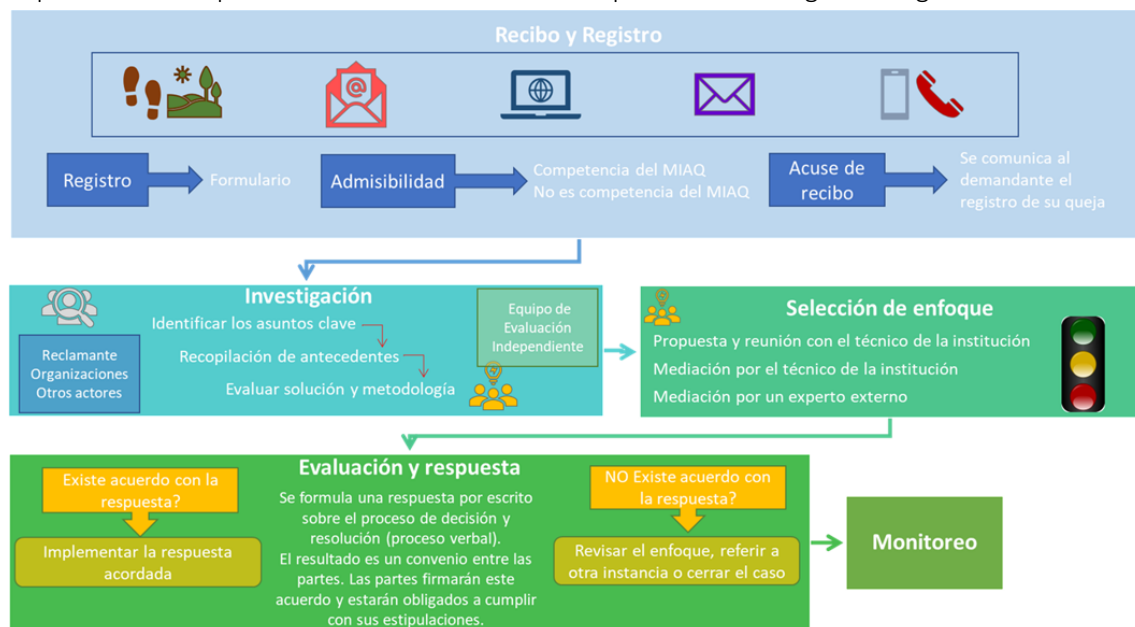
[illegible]

Recibo y Registro

Registro

Formulario

Admisibilidad

Competencia del MIAQ
No es competencia del MIAQ

Acuse de recibo

Se comunica al demandante el registro de su queja

Investigación

Reclamante
Organizaciones
Otros actores

Identificar los asuntos clave

Recopilación de antecedentes

Evaluar solución y metodología

Equipo de Evaluación Independiente

Selección de enfoque

Propuesta y reunión con el técnico de la institución

Mediación por el técnico de la institución

Mediación por un experto externo

Evaluación y respuesta

Existe acuerdo con la respuesta?

Implementar la respuesta acordada

Se formula una respuesta por escrito sobre el proceso de decisión y resolución (proceso verbal).
El resultado es un convenio entre las partes. Las partes firmarán este acuerdo y estarán obligados a cumplir con sus estipulaciones.

NO Existe acuerdo con la respuesta?

Revisar el enfoque, referir a otra instancia o cerrar el caso

Monitoreo